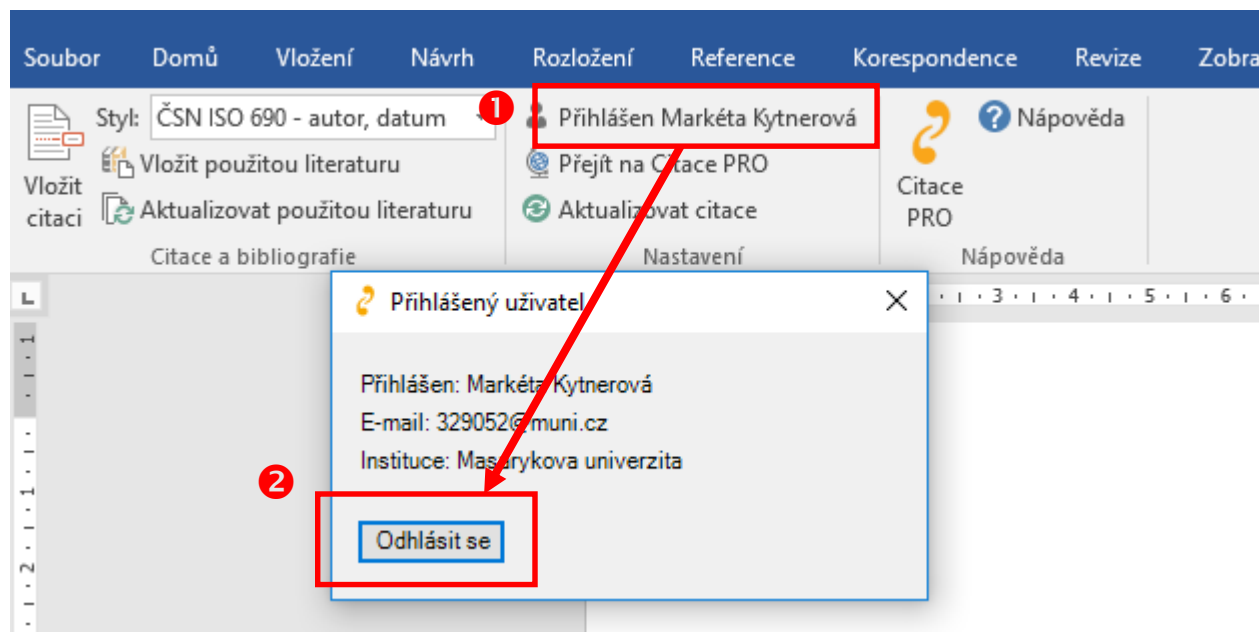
Soubor Domů Vložení Návrh Rozložení Reference Korespondence Revize Zobra

Vložit citaci

Styl: ČSN ISO 690 - autor, datum

Vložit použitou literaturu

Aktualizovat použitou literaturu

Citace a bibliografie

1

Přihlášen Markéta Kytnerová

Přejít na Citace PRO

Aktualizovat citace

Nastavení

Citace PRO

Nápověda

Nápověda

· 3 · · 4 · · 5 · · 6 ·

Přihlášený uživatel

Přihlášen: Markéta Kytnerová

E-mail: 329052@muni.cz

Instituce: Masarykova univerzita

2

Odhlásit se